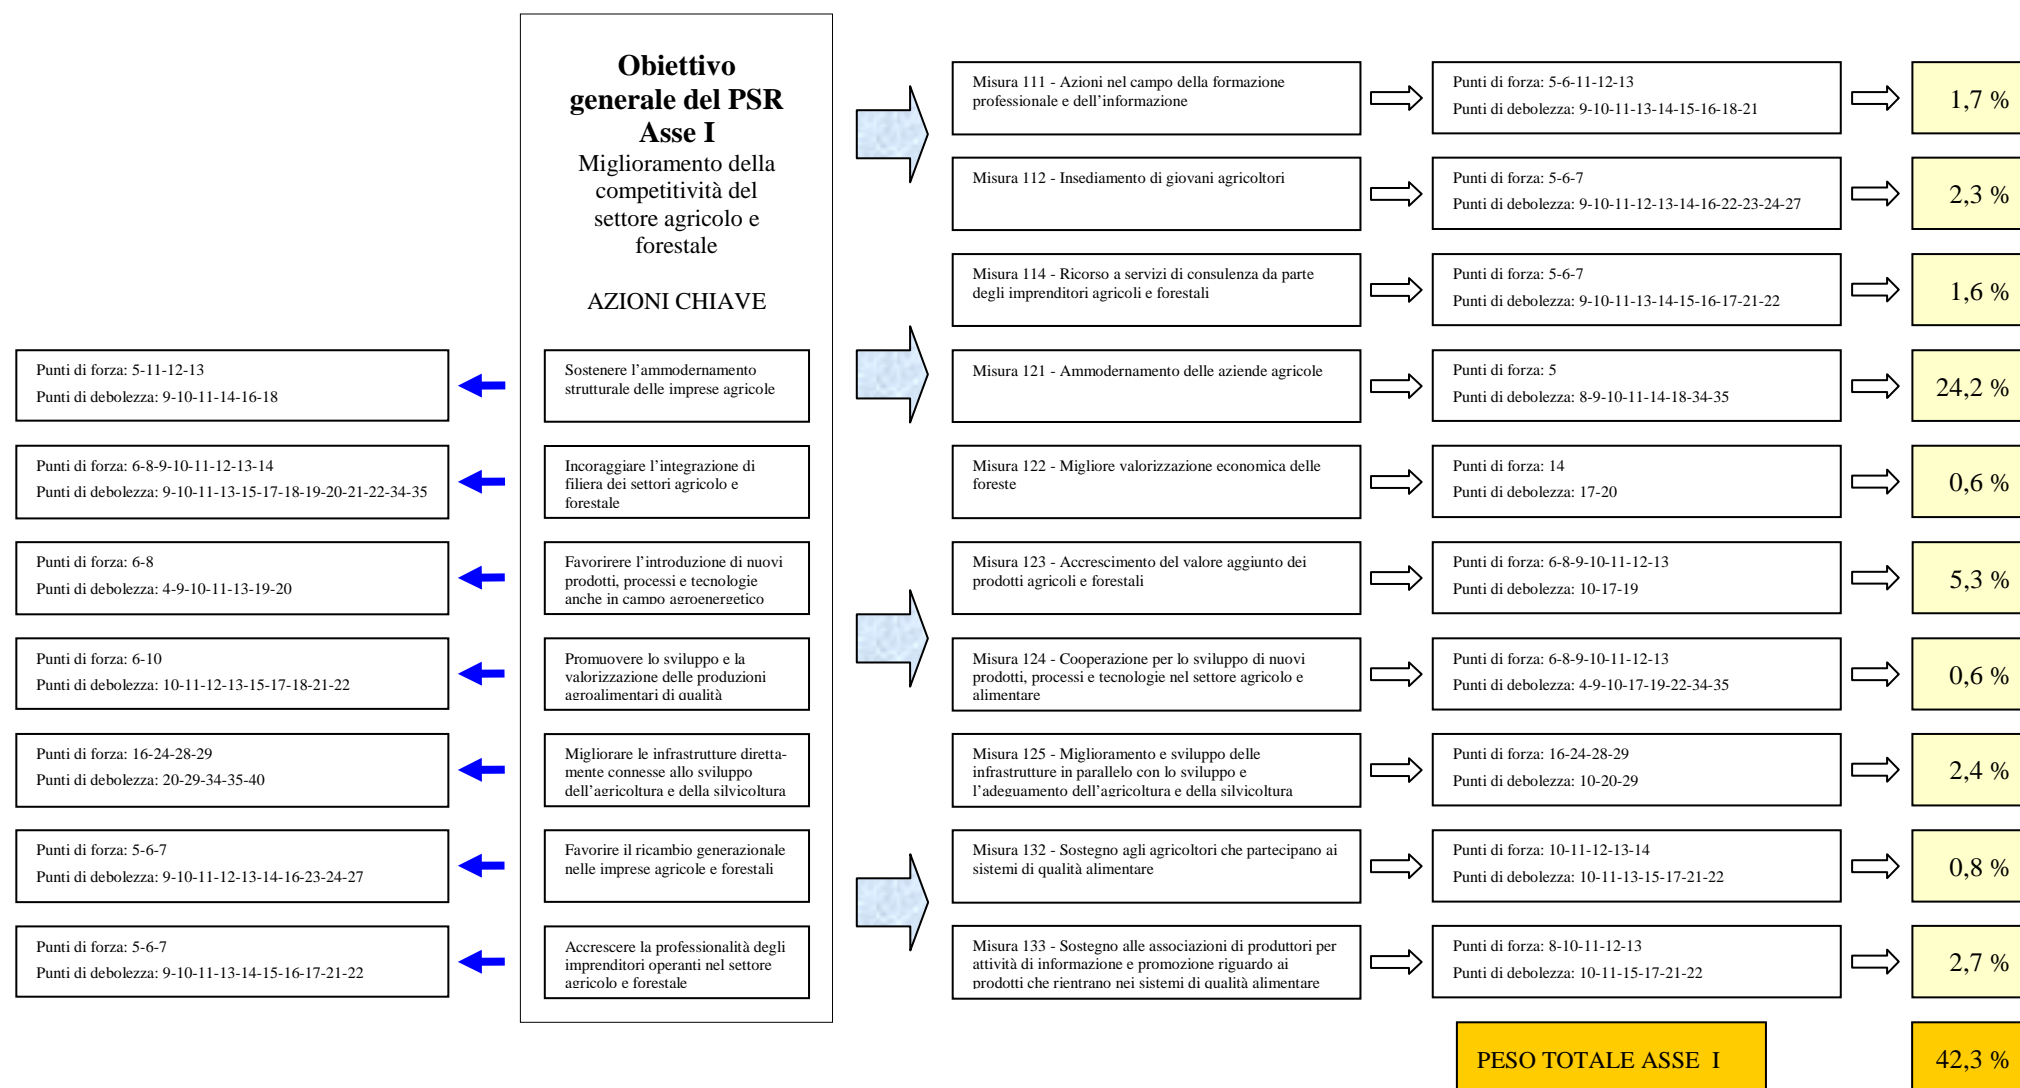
**Obiettivo generale del PSR Asse I**
Miglioramento della competitività del settore agricolo e forestale

AZIONI CHIAVE

Sostenere l'ammodernamento strutturale delle imprese agricole

Punti di forza: 5-11-12-13
Punti di debolezza: 9-10-11-14-16-18

Incoraggiare l'integrazione di filiera dei settori agricolo e forestale

Punti di forza: 6-8-9-10-11-12-13-14
Punti di debolezza: 9-10-11-13-15-17-18-19-20-21-22-34-35

Favorirere l'introduzione di nuovi prodotti, processi e tecnologie anche in campo agroenergetico

Punti di forza: 6-8
Punti di debolezza: 4-9-10-11-13-19-20

Promuovere lo sviluppo e la valorizzazione delle produzioni agroalimentari di qualità

Punti di forza: 6-10
Punti di debolezza: 10-11-12-13-15-17-18-21-22

Migliorare le infrastrutture direttamente connesse allo sviluppo dell'agricoltura e della silvicoltura

Punti di forza: 16-24-28-29
Punti di debolezza: 20-29-34-35-40

Favorire il ricambio generazionale nelle imprese agricole e forestali

Punti di forza: 5-6-7
Punti di debolezza: 9-10-11-12-13-14-16-23-24-27

Accrescere la professionalità degli imprenditori operanti nel settore agricolo e forestale

Punti di forza: 5-6-7
Punti di debolezza: 9-10-11-13-14-15-16-17-21-22

Misura 111 - Azioni nel campo della formazione professionale e dell'informazione
Punti di forza: 5-6-11-12-13
Punti di debolezza: 9-10-11-13-14-15-16-18-21
1,7 %

Misura 112 - Insediamento di giovani agricoltori
Punti di forza: 5-6-7
Punti di debolezza: 9-10-11-12-13-14-16-22-23-24-27
2,3 %

Misura 114 - Ricorso a servizi di consulenza da parte degli imprenditori agricoli e forestali
Punti di forza: 5-6-7
Punti di debolezza: 9-10-11-13-14-15-16-17-21-22
1,6 %

Misura 121 - Ammodernamento delle aziende agricole
Punti di forza: 5
Punti di debolezza: 8-9-10-11-14-18-34-35
24,2 %

Misura 122 - Migliore valorizzazione economica delle foreste
Punti di forza: 14
Punti di debolezza: 17-20
0,6 %

Misura 123 - Accrescimento del valore aggiunto dei prodotti agricoli e forestali
Punti di forza: 6-8-9-10-11-12-13
Punti di debolezza: 10-17-19
5,3 %

Misura 124 - Cooperazione per lo sviluppo di nuovi prodotti, processi e tecnologie nel settore agricolo e alimentare
Punti di forza: 6-8-9-10-11-12-13
Punti di debolezza: 4-9-10-17-19-22-34-35
0,6 %

Misura 125 - Miglioramento e sviluppo delle infrastrutture in parallelo con lo sviluppo e l'adeguamento dell'agricoltura e della silvicoltura
Punti di forza: 16-24-28-29
Punti di debolezza: 10-20-29
2,4 %

Misura 132 - Sostegno agli agricoltori che partecipano ai sistemi di qualità alimentare
Punti di forza: 10-11-12-13-14
Punti di debolezza: 10-11-13-15-17-21-22
0,8 %

Misura 133 - Sostegno alle associazioni di produttori per attività di informazione e promozione riguardo ai prodotti che rientrano nei sistemi di qualità alimentare
Punti di forza: 8-10-11-12-13
Punti di debolezza: 10-11-15-17-21-22
2,7 %

PESO TOTALE ASSE I
42,3 %